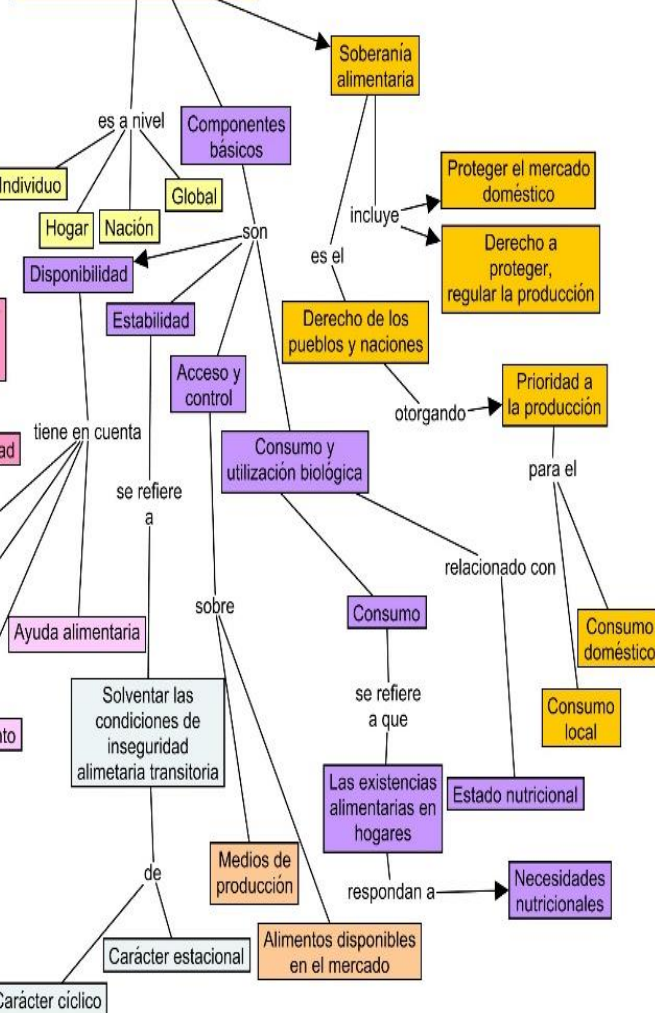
Soberanía alimentaria

es a nivel

Componentes básicos

Individuo

Global

Hogar

Nación

incluye

Proteger el mercado doméstico

Derecho a proteger, regular la producción

es el

son

Disponibilidad

Estabilidad

Derecho de los pueblos y naciones

Acceso y control

otorgando

Prioridad a la producción

ad

tiene en cuenta

Consumo y utilización biológica

para el

se refiere a

relacionado con

sobre

Consumo

Ayuda alimentaria

Consumo doméstico

se refiere a que

Solventar las condiciones de inseguridad alimetaria transitoria

Consumo local

nto

Las existencias alimentarias en hogares

Estado nutricional

de

Medios de producción

respondan a

Necesidades nutricionales

Alimentos disponibles en el mercado

Carácter estacional

Carácter cíclico